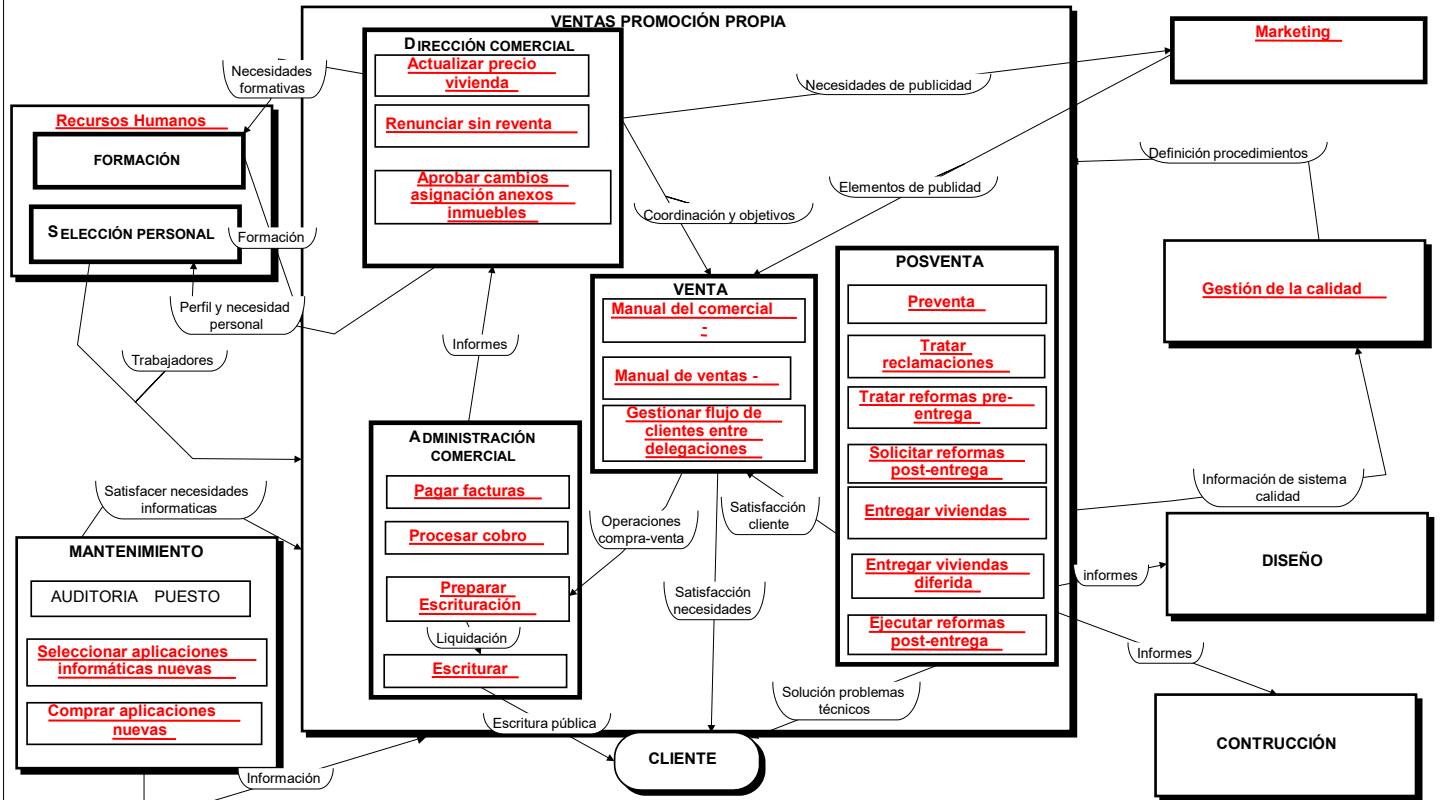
VENTAS PROMOCIÓN PROPIA

DIRECCIÓN COMERCIAL
Actualizar precio vivienda
Renunciar sin reventa
Aprobar cambios asignación anexos inmuebles

Marketing
Necesidades de publicidad
Necesidades formativas

Recursos Humanos
FORMACIÓN
SELECCIÓN PERSONAL
Formación
Perfil y necesidad personal
Trabajadores

Definición procedimientos
Elementos de publidad
Coordinación y objetivos

Gestión de la calidad

VENTA
Manual del comercial -
Manual de ventas -
Gestionar flujo de clientes entre delegaciones

POSVENTA
Preventa
Tratar reclamaciones
Tratar reformas pre-entrega
Solicitar reformas post-entrega
Entregar viviendas
Entregar viviendas diferida
Ejecutar reformas post-entrega

Informes

ADMINISTRACIÓN COMERCIAL
Pagar facturas
Procesar cobro
Preparar Escrituración
Liquidación
Escriturar

Información de sistema calidad
Satisfacer necesidades informaticas
Operaciones compra-venta
Satisfacción cliente
Satisfacción necesidades
informes

DISEÑO

MANTENIMIENTO
AUDITORIA PUESTO
Seleccionar aplicaciones informáticas nuevas
Comprar aplicaciones nuevas

Informes
Solución problemas técnicos
Escritura pública
CLIENTE
CONTRUCCIÓN
Información